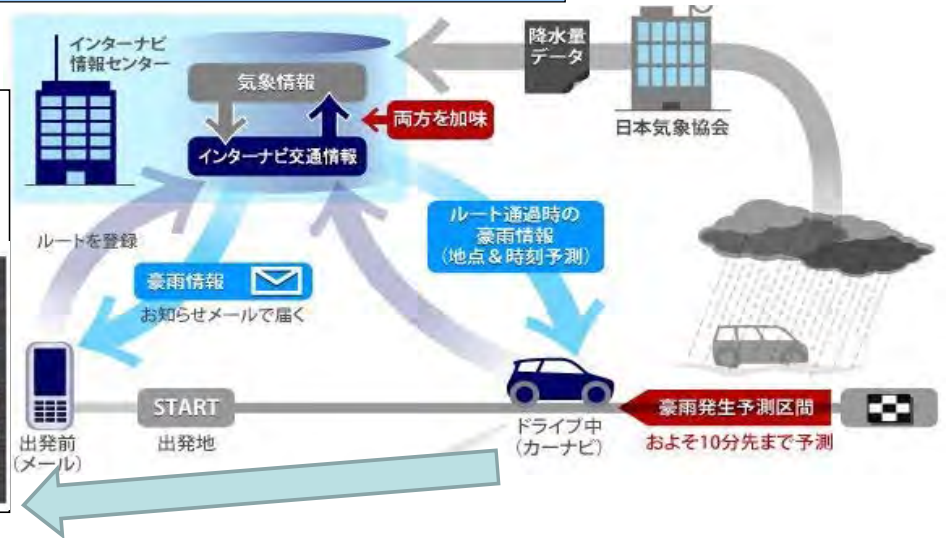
インターナビ
情報センター

気象情報

インターナビ交通情報

両方を加味

降水量
データ

日本気象協会

ルートを登録

ルート通過時の
豪雨情報
(地点＆時刻予測)

豪雨情報

お知らせメールで届く

START

出発前
(メール)

出発地

ドライブ中
(カーナビ)

豪雨発生予測区間

およそ10分先まで予測